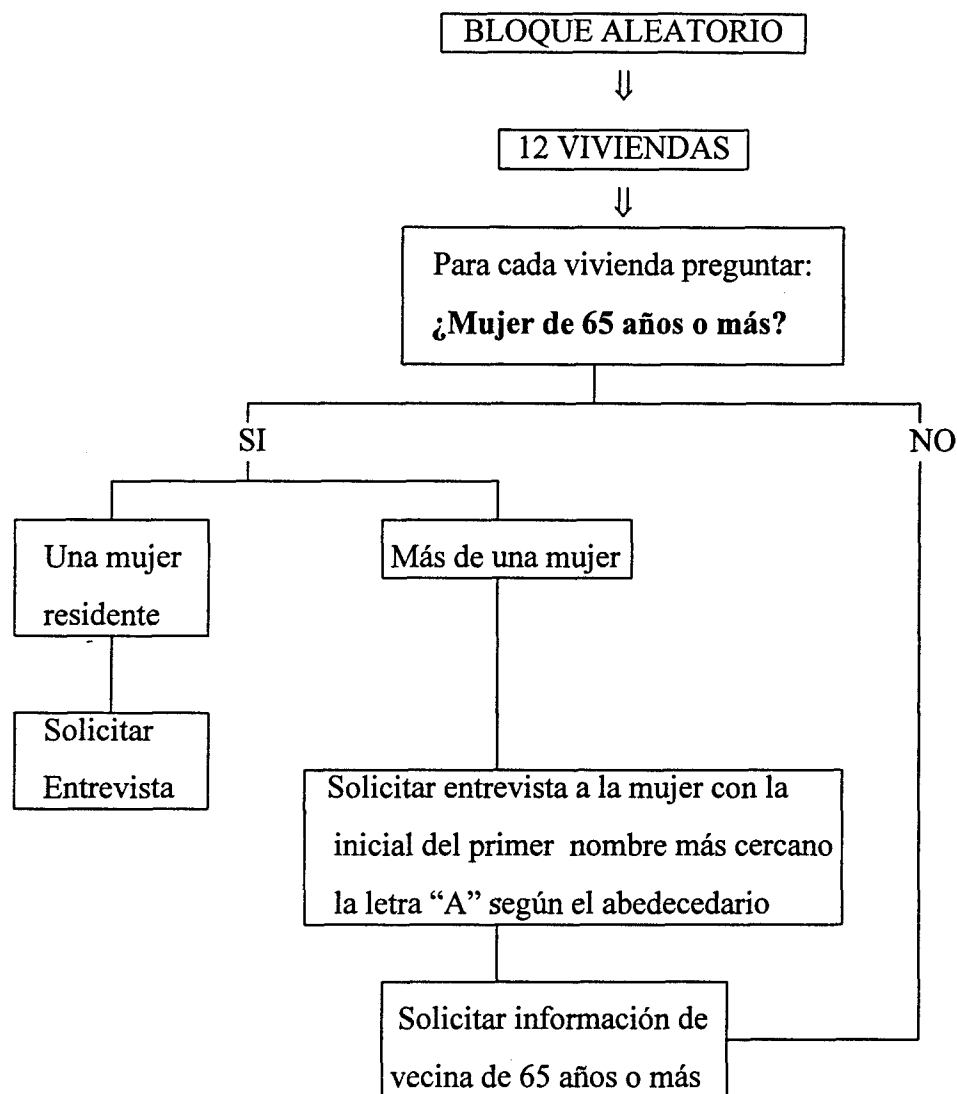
BLOQUE ALEATORIO

⇓

12 VIVIENDAS

⇓

Para cada vivienda preguntar:

**¿Mujer de 65 años o más?**

SI

NO

Una mujer residente

Más de una mujer

Solicitar Entrevista

Solicitar entrevista a la mujer con la inicial del primer nombre más cercano la letra "A" según el abedecedario

Solicitar información de vecina de 65 años o más